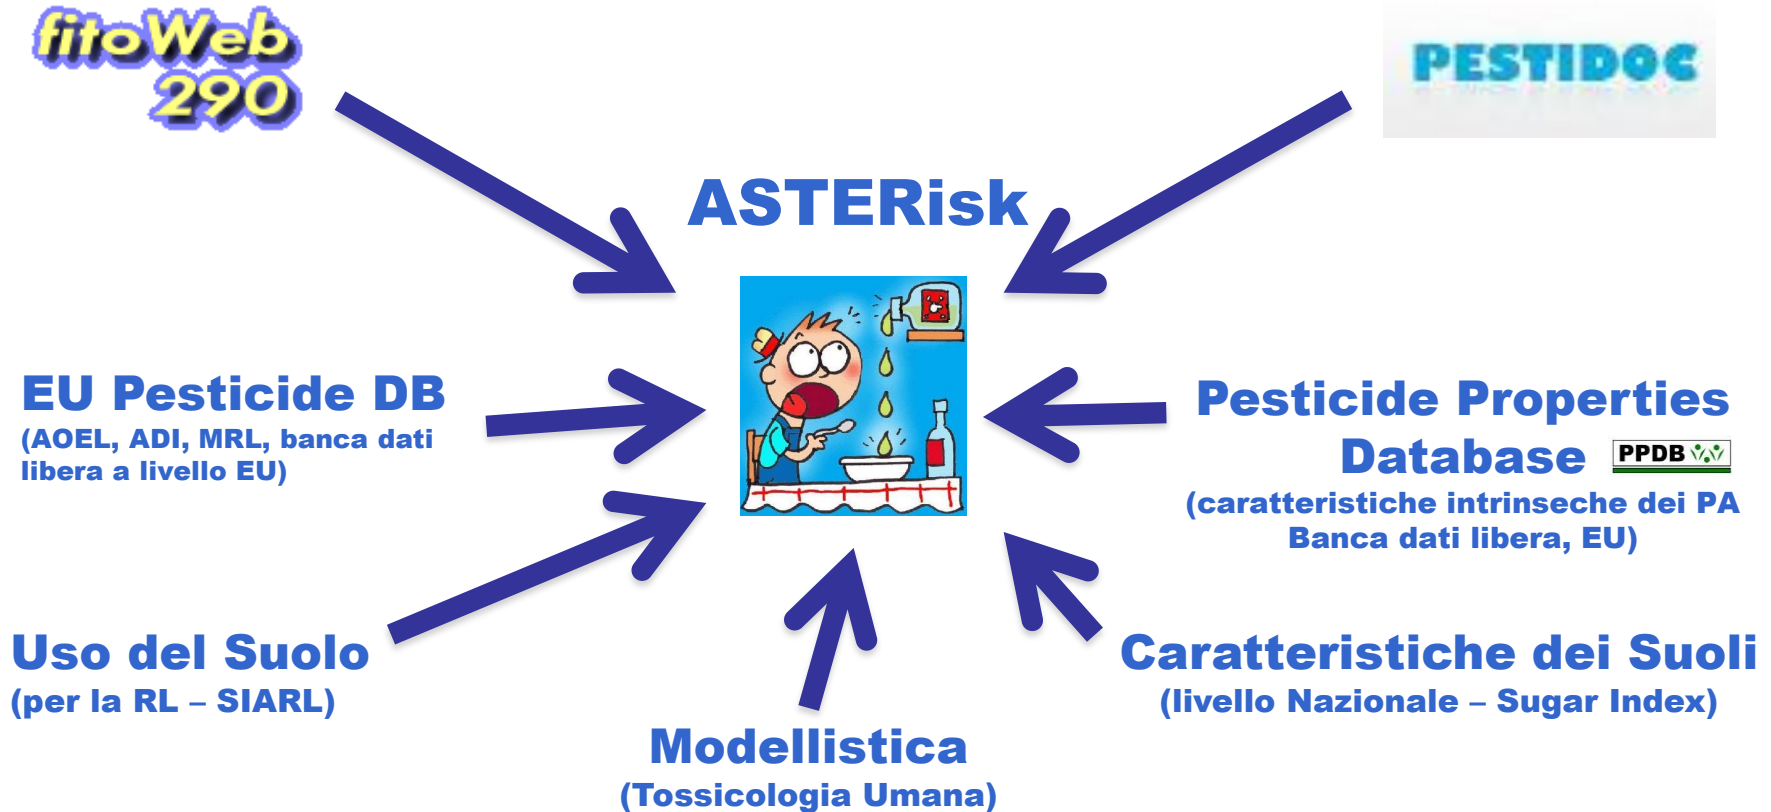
fitoWeb 290

PESTIDOC

ASTERisk

EU Pesticide DB
(AOEL, ADI, MRL, banca dati libera a livello EU)

Pesticide Properties Database PPDB
(caratteristiche intrinseche dei PA Banca dati libera, EU)

Uso del Suolo
(per la RL – SIARL)

Modellistica
(Tossicologia Umana)

Caratteristiche dei Suoli
(livello Nazionale – Sugar Index)